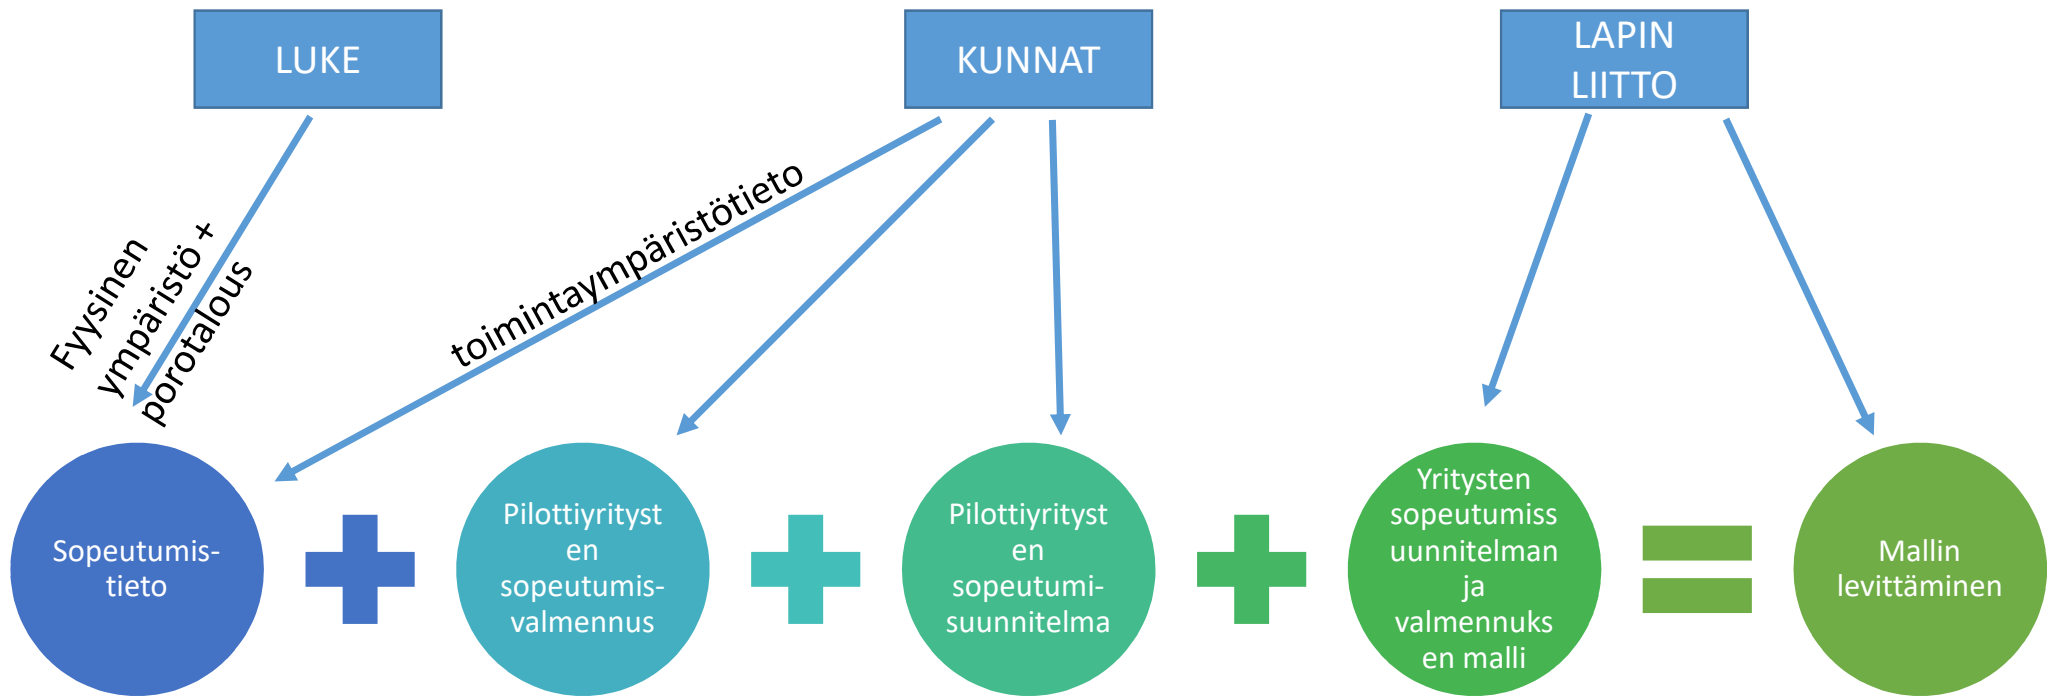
LUKE

KUNNAT

LAPIN LIITTO

Fyysinen ympäristö + porotalous

toimintaympäristötieto

Sopeutumis-tieto

Pilottiyritysten sopeutumis-valmennus

Pilottiyritysten sopeutumi-suunnitelma

Yritysten sopeutumissuunnitelman ja valmennuksen malli

Mallin levittäminen